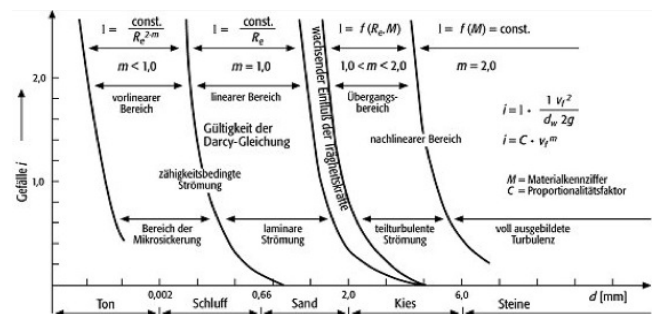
$I = \frac{\text{const.}}{R_e^{2-m}}$

$I = \frac{\text{const.}}{R_e}$

$I = f(R_e, M)$

$I = f(M) = \text{const.}$

$m < 1{,}0$

$m = 1{,}0$

$1{,}0 < m < 2{,}0$

$m = 2{,}0$

vorlinearer Bereich

linearer Bereich

Übergangsbereich

wachsender Einfluß der Trägheitskräfte

$i = I \cdot \frac{1}{d_w} \frac{v_f^2}{2g}$

$i = C \cdot v_f^m$

Gültigkeit der Darcy-Gleichung

nachlinearer Bereich

zähigkeitsbedingte Strömung

$M$ = Materialkennziffer
$C$ = Proportionalitätsfaktor

Gefälle $i$

2,0

1,0

Bereich der Mikrosickerung

laminare Strömung

teilturbulente Strömung

voll ausgebildete Turbulenz

Ton

0,002

Schluff

0,06

Sand

2,0

Kies

6,0

Steine

$d$ [mm]